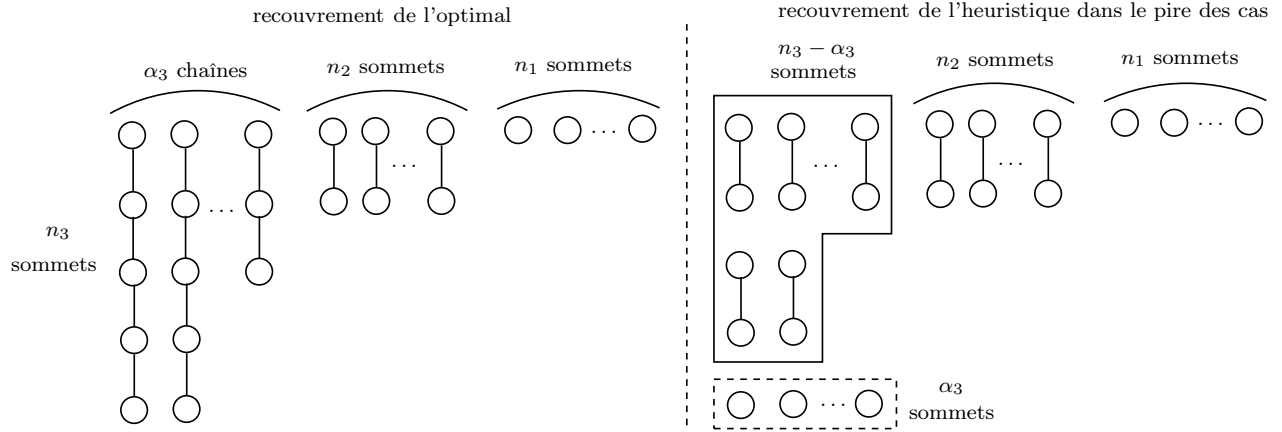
recouvrement de l'optimal

$\alpha_3$ chaînes

$n_2$ sommets

$n_1$ sommets

$\dots$

$\dots$

$\dots$

$n_3$ sommets

recouvrement de l'heuristique dans le pire des cas

$n_3 - \alpha_3$ sommets

$n_2$ sommets

$n_1$ sommets

$\dots$

$\dots$

$\dots$

$\dots$

$\alpha_3$ sommets